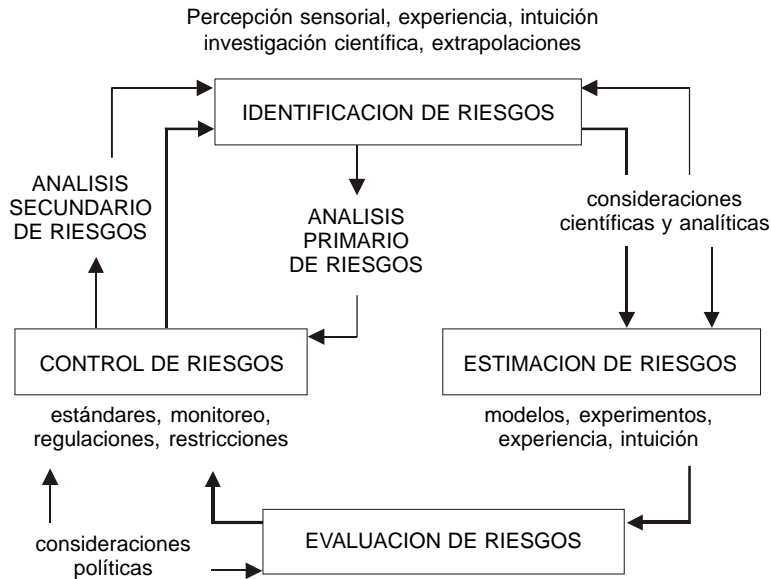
Percepción sensorial, experiencia, intuición
investigación científica, extrapolaciones

IDENTIFICACION DE RIESGOS

ANALISIS SECUNDARIO DE RIESGOS

ANALISIS PRIMARIO DE RIESGOS

consideraciones científicas y analíticas

CONTROL DE RIESGOS

ESTIMACION DE RIESGOS

estándares, monitoreo, regulaciones, restricciones

modelos, experimentos, experiencia, intuición

EVALUACION DE RIESGOS

consideraciones políticas